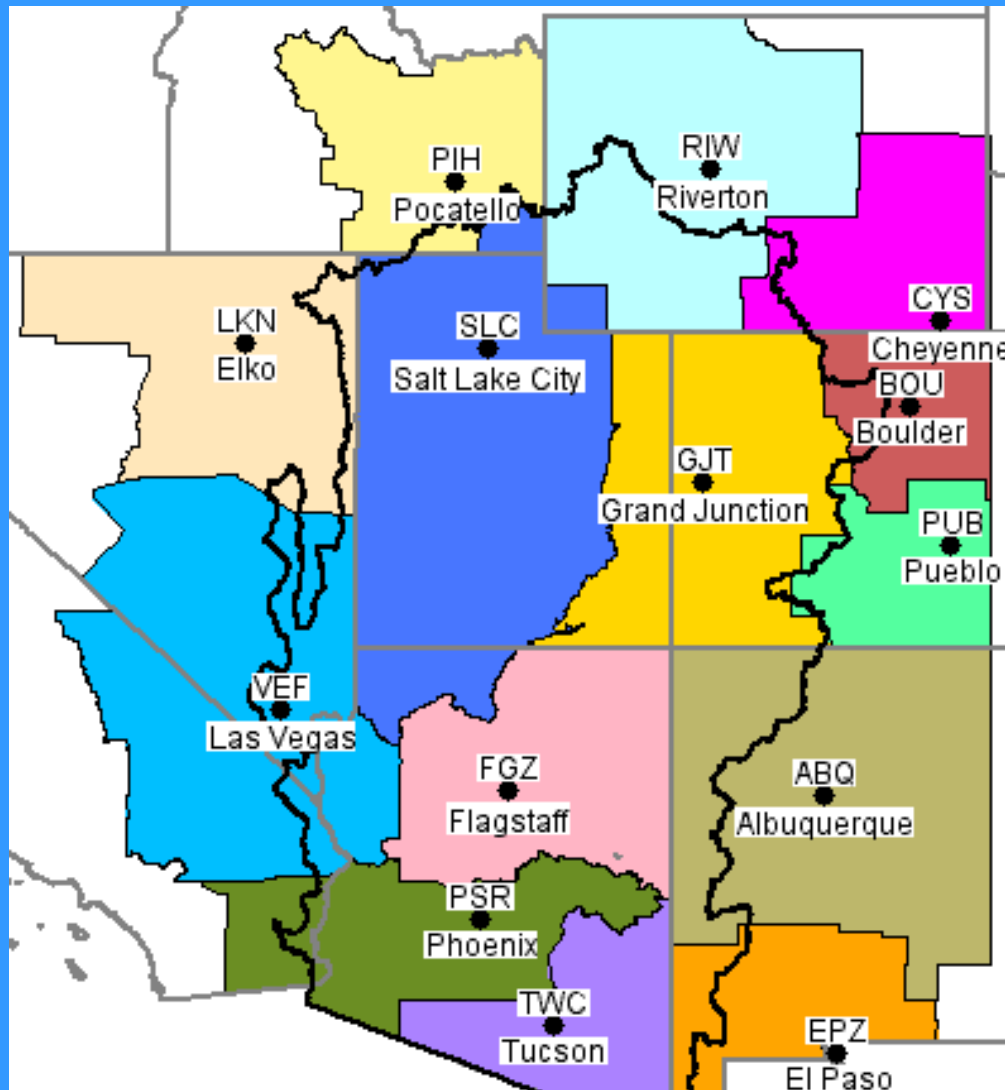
PIH
Pocatello

RIW
Riverton

CYS
Cheyenne

LKN
Elko

SLC
Salt Lake City

BOU
Boulder

GJT
Grand Junction

PUB
Pueblo

VEF
Las Vegas

FGZ
Flagstaff

ABQ
Albuquerque

PSR
Phoenix

TWC
Tucson

EPZ
El Paso